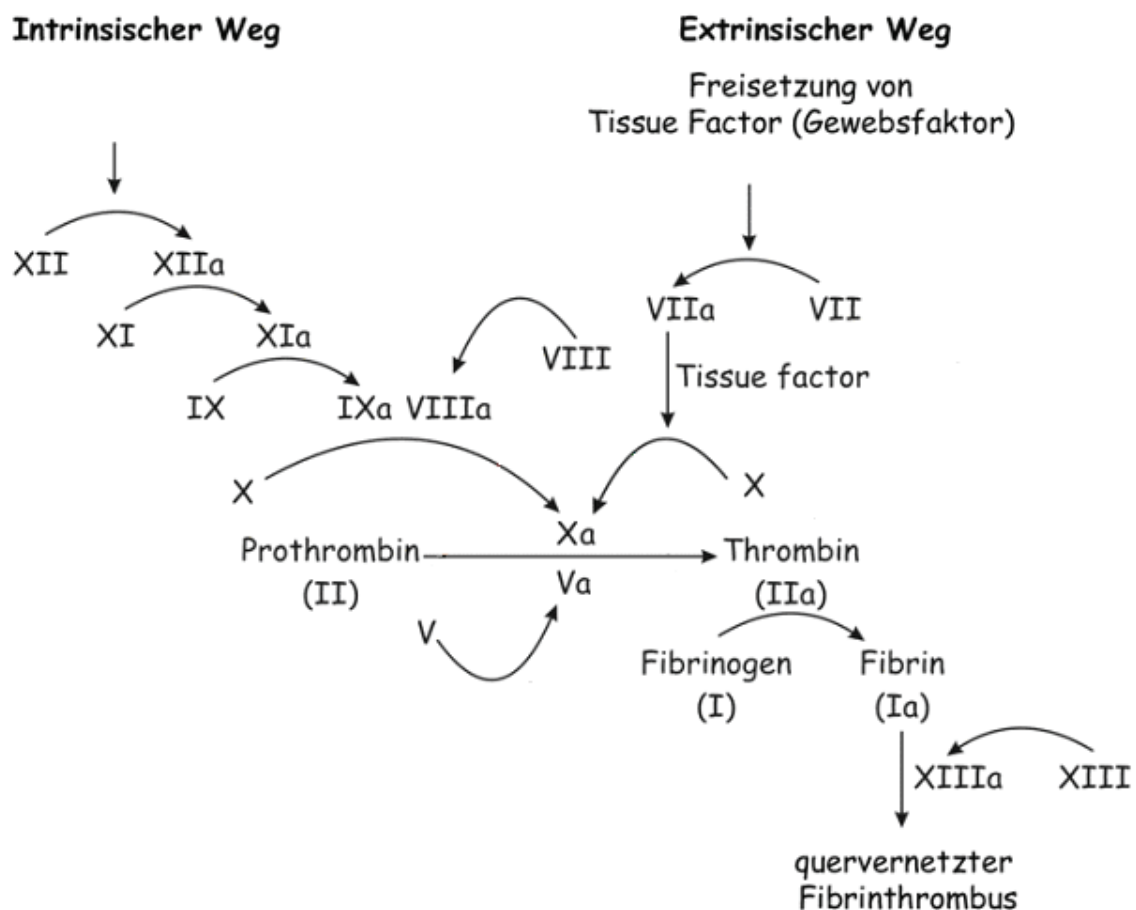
Intrinsischer Weg

Extrinsischer Weg

Freisetzung von Tissue Factor (Gewebsfaktor)

XII XIIa

XI XIa

IX IXa VIIIa

VIII

VIIa VII

Tissue factor

X

X

Xa

Prothrombin (II)

Va

Thrombin (IIa)

V

Fibrinogen (I)

Fibrin (Ia)

XIIIa XIII

quervernetzter Fibrinthrombus